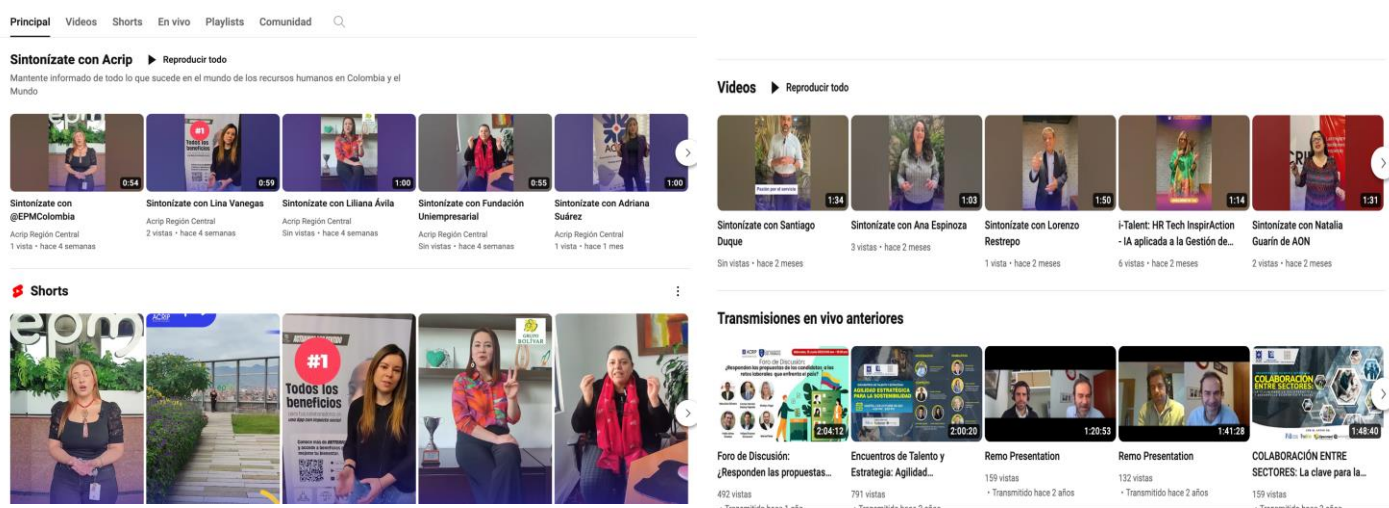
Principal Videos Shorts En vivo Playlists Comunidad

Sintonízate con Acrip ▶ Reproducir todo

Mantente informado de todo lo que sucede en el mundo de los recursos humanos en Colombia y el Mundo

0:54
Sintonízate con @EPMColombia
Acrip Región Central
1 vista • hace 4 semanas

#1 Todos los beneficios
0:59
Sintonízate con Lina Vanegas
Acrip Región Central
2 vistas • hace 4 semanas

1:00
Sintonízate con Liliana Ávila
Acrip Región Central
Sin vistas • hace 4 semanas

0:55
Sintonízate con Fundación Uniempresarial
Acrip Región Central
Sin vistas • hace 4 semanas

1:00
Sintonízate con Adriana Suárez
Acrip Región Central
1 vista • hace 1 mes

Shorts

epm
ACRIP
#1 Todos los beneficios
GRUPO BOLÍVAR

Videos ▶ Reproducir todo

1:34
Sintonízate con Santiago Duque
Sin vistas • hace 2 meses

1:03
Sintonízate con Ana Espinoza
3 vistas • hace 2 meses

1:50
Sintonízate con Lorenzo Restrepo
1 vista • hace 2 meses

1:14
i-Talent: HR Tech InspirAction - IA aplicada a la Gestión de...
6 vistas • hace 2 meses

1:31
Sintonízate con Natalia Guarín de AON
2 vistas • hace 2 meses

Transmisiones en vivo anteriores

Foro de Discusión: ¿Responden las propuestas de los candidatos, a los retos laborales que enfrenta el país?
2:04:12
Foro de Discusión: ¿Responden las propuestas...
492 vistas

AGILIDAD ESTRATÉGICA PARA LA SOSTENIBILIDAD
2:00:20
Encuentros de Talento y Estrategia: Agilidad...
791 vistas

1:20:53
Remo Presentation
159 vistas
• Transmitido hace 2 años

1:41:28
Remo Presentation
132 vistas
• Transmitido hace 2 años

COLABORACIÓN ENTRE SECTORES
1:48:40
COLABORACIÓN ENTRE SECTORES: La clave para la...
159 vistas